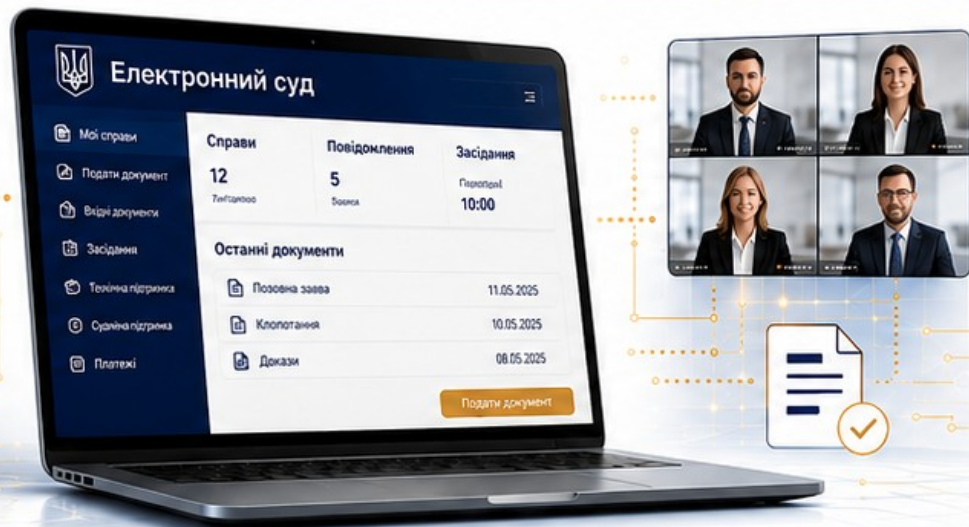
Електронний суд

Мої справи
Подати документ
Вхідні документи
Засідання
Технічна підтримка
Судміна підтримка
Платежі

Справи
12
Тимтомоо

Повідомлення
5
Зовмоа

Засідання
Переопраї
10:00

Останні документи

Позовна заява 11.05.2025
Клопотання 10.05.2025
Докази 08.05.2025

Подати документ